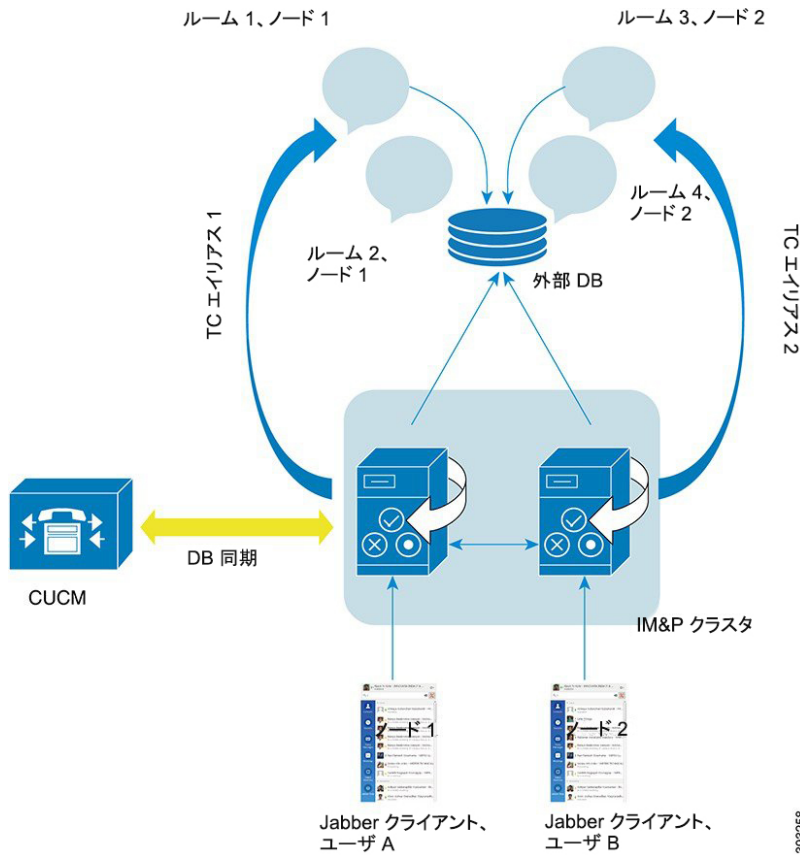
ルーム 1、ノード 1

ルーム 3、ノード 2

ルーム 4、ノード 2

ルーム 2、ノード 1

外部 DB

TC エイリアス 1

TC エイリアス 2

CUCM

DB 同期

IM&P クラスタ

ノード 1

ノード 2

Jabber クライアント、ユーザ A

Jabber クライアント、ユーザ B

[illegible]